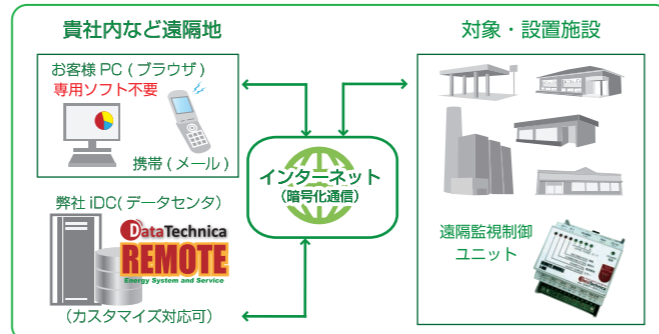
貴社内など遠隔地

お客様 PC（ブラウザ）
専用ソフト不要

携帯（メール）

弊社 iDC（データセンタ）

DataTechnica
REMOTE
Energy System and Service

（カスタマイズ対応可）

インターネット
（暗号化通信）

対象・設置施設

遠隔監視制御
ユニット